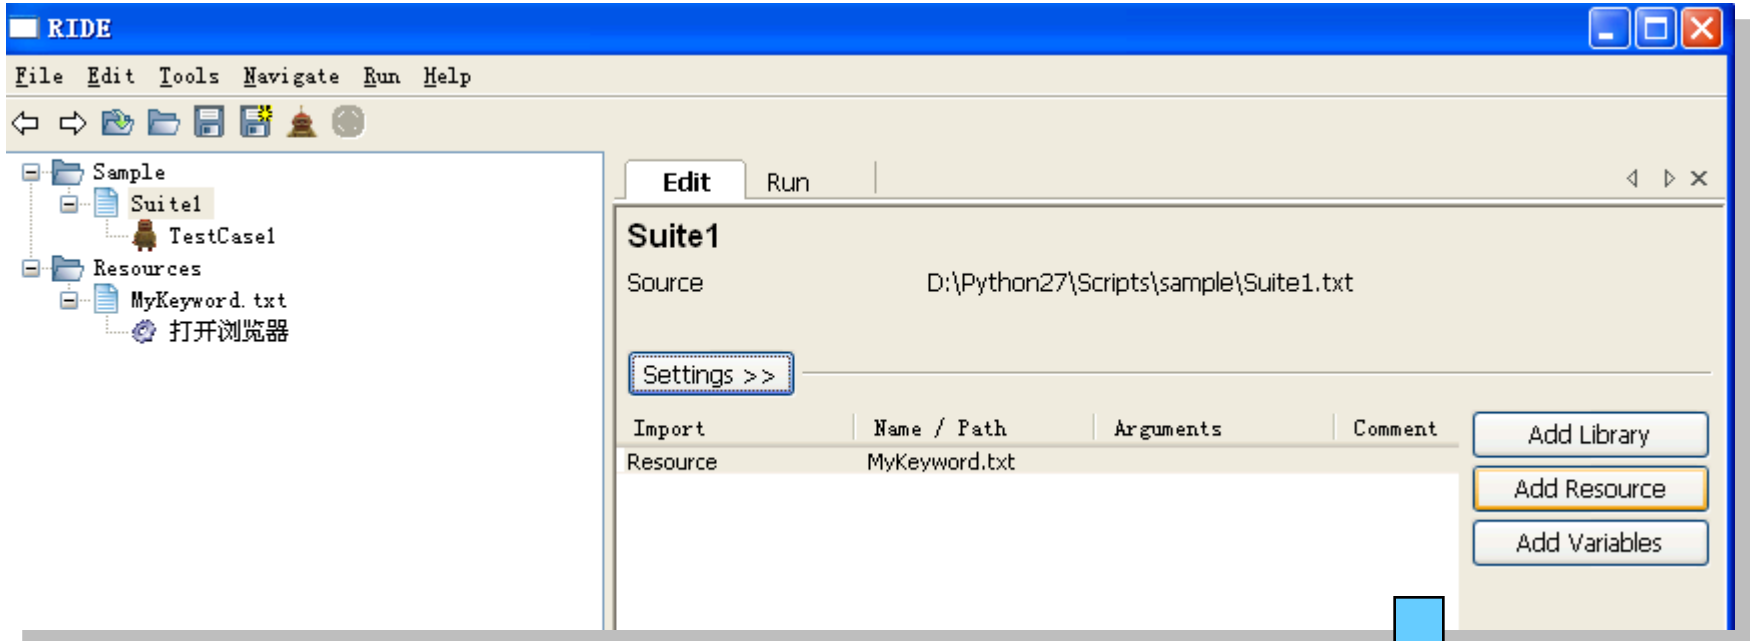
RIDE

File Edit Tools Navigate Run Help

Sample
Suite1
TestCase1
Resources
MyKeyword.txt
打开浏览器

Edit Run

Suite1

Source D:\Python27\Scripts\sample\Suite1.txt

Settings >>

| Import | Name / Path | Arguments | Comment |
|---|---|---|---|
| Resource | MyKeyword.txt | | |

Add Library
Add Resource
Add Variables